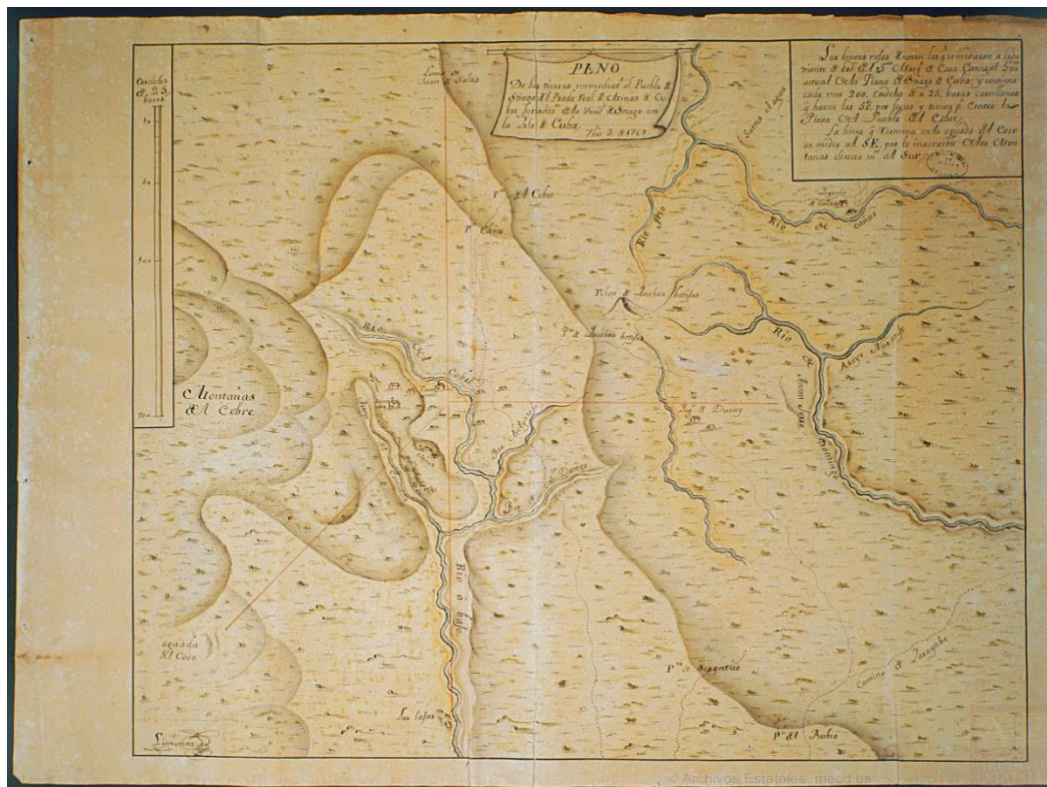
PLNO
De las tierras inmediatas al Pueblo de Snago del Prado Real de Minas de Cobre situadas en la Ciud. de Snago en la Isla de Cuba. Nov. 3. de 1767

Las lineas roxas demuestran la sentidad a cada viento de las de Sr. Minas de Cosa Consejo. Don actual de la Plana de Snago de Cuba y contiene cada una 200. Cuadro de a 25. varas castellanas y hacen las 5E. por lineas y tierras y Contras la Plana al Pueblo del Cobre.

La linea que termina en la aguada del Coco se midió al SE. por lo incorrecto de las Montañas directas al Sur.

Escala de 25 varas
50
100
150
200

Loma de Juan Salas
Pr. del Cobre
Pr. Chiva
Rio Seco
Sama el agua
Rio de Guaos
Pilon de Lucha Merida
Pr. de Lucha Merida
Rio
Arroyo Amarillo
Rio del Cobre
Rio Santo Domingo
Pr. de Dueny
Montañas del Cobre
Rio de Rale
Arroyo
Pr. de Sagantio
Pr. del Rubio
Camino de Jaragua
aguada del Coco
Las Lajas
Limonada

© Archivos Estatales. mecd.es